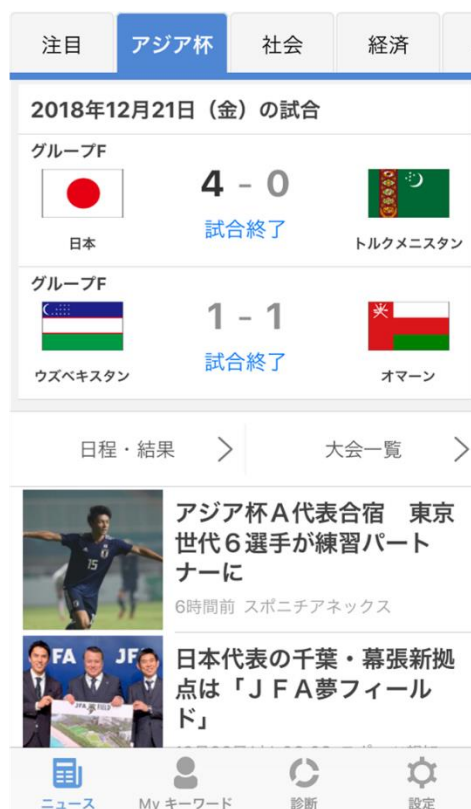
注目 アジア杯 社会 経済

2018年12月21日（金）の試合

グループF

4 - 0

試合終了

日本 トルクメニスタン

グループF

1 - 1

試合終了

ウズベキスタン オマーン

日程・結果 大会一覧

アジア杯A代表合宿　東京世代６選手が練習パートナーに

6時間前 スポニチアネックス

FA JF

日本代表の千葉・幕張新拠点は「ＪＦＡ夢フィールド」

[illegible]

ニュース My キーワード 診断 設定